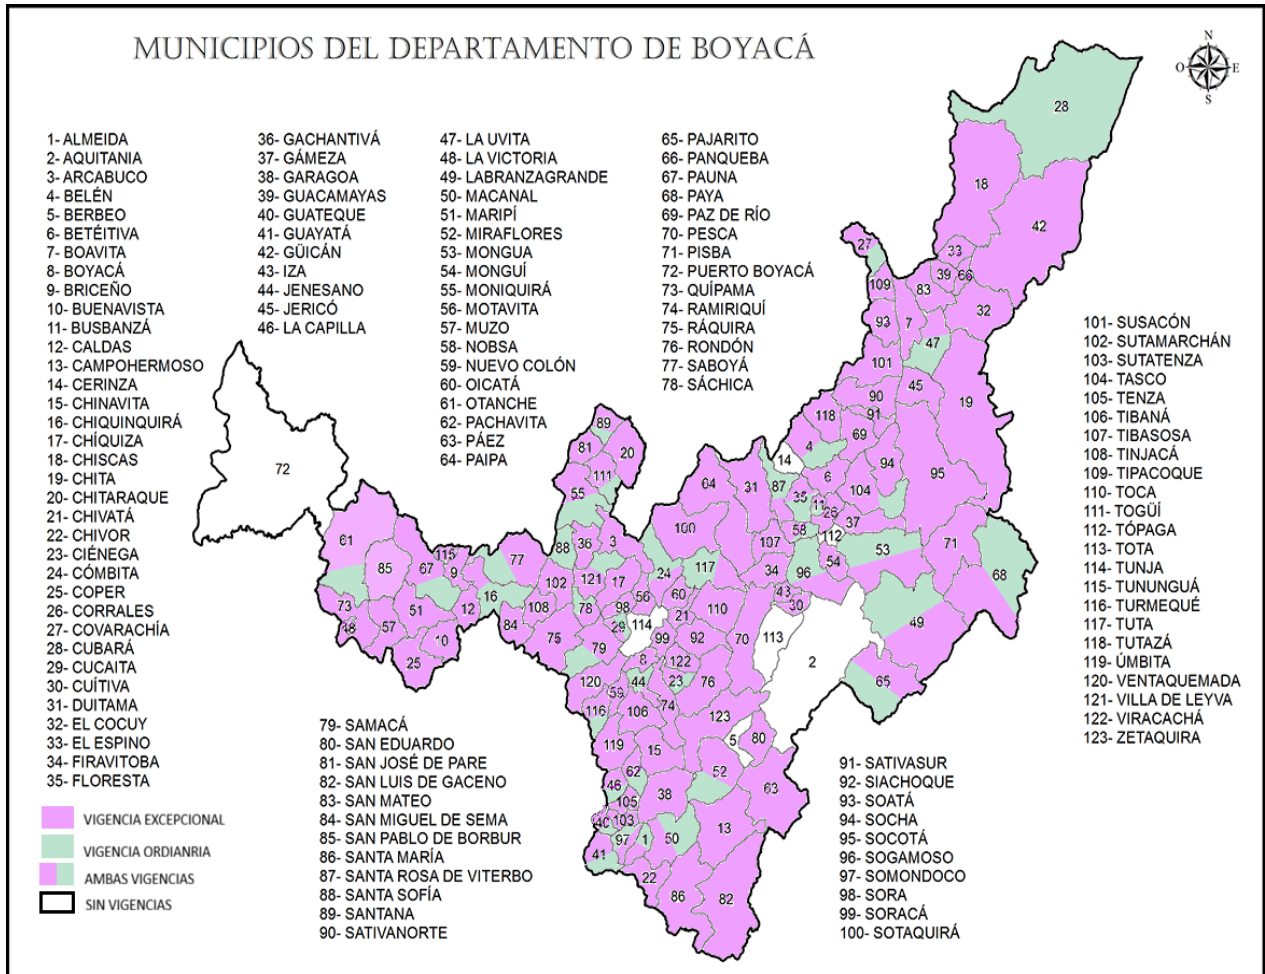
MUNICIPIOS DEL DEPARTAMENTO DE BOYACÁ

N
O E
S

1- ALMEIDA
2- AQUITANIA
3- ARCABUCO
4- BELÉN
5- BERBEO
6- BETÉITIVA
7- BOAVITA
8- BOYACÁ
9- BRICEÑO
10- BUENAVISTA
11- BUSBANZÁ
12- CALDAS
13- CAMPOHERMOSO
14- CERINZA
15- CHINAVITA
16- CHIQUINQUIRÁ
17- CHÍQUIZA
18- CHISCAS
19- CHITA
20- CHITARAQUE
21- CHIVATÁ
22- CHIVOR
23- CIÉNEGA
24- CÓMBITA
25- COPER
26- CORRALES
27- COVARACHÍA
28- CUBARÁ
29- CUCAITA
30- CUÍTIVA
31- DUITAMA
32- EL COCUY
33- EL ESPINO
34- FIRAVITOBA
35- FLORESTA

36- GACHANTIVÁ
37- GÁMEZA
38- GARAGOA
39- GUACAMAYAS
40- GUATEQUE
41- GUAYATÁ
42- GÜICÁN
43- IZA
44- JENESANO
45- JERICÓ
46- LA CAPILLA

47- LA UVITA
48- LA VICTORIA
49- LABRANZAGRANDE
50- MACANAL
51- MARIPÍ
52- MIRAFLORES
53- MONGUA
54- MONGUÍ
55- MONIQUIRÁ
56- MOTAVITA
57- MUZO
58- NOBSA
59- NUEVO COLÓN
60- OICATÁ
61- OTANCHE
62- PACHAVITA
63- PÁEZ
64- PAIPA

65- PAJARITO
66- PANQUEBA
67- PAUNA
68- PAYA
69- PAZ DE RÍO
70- PESCA
71- PISBA
72- PUERTO BOYACÁ
73- QUÍPAMA
74- RAMIRIQUÍ
75- RÁQUIRA
76- RONDÓN
77- SABOYÁ
78- SÁCHICA

101- SUSACÓN
102- SUTAMARCHÁN
103- SUTATENZA
104- TASCO
105- TENZA
106- TIBANÁ
107- TIBASOSA
108- TINJACÁ
109- TIPACOQUE
110- TOCA
111- TOGÜÍ
112- TÓPAGA
113- TOTA
114- TUNJA
115- TUNUNGUÁ
116- TURMEQUÉ
117- TUTA
118- TUTAZÁ
119- ÚMBITA
120- VENTAQUEMADA
121- VILLA DE LEYVA
122- VIRACACHÁ
123- ZETAQUIRA

79- SAMACÁ
80- SAN EDUARDO
81- SAN JOSÉ DE PARE
82- SAN LUIS DE GACENO
83- SAN MATEO
84- SAN MIGUEL DE SEMA
85- SAN PABLO DE BORBUR
86- SANTA MARÍA
87- SANTA ROSA DE VITERBO
88- SANTA SOFÍA
89- SANTANA
90- SATIVANORTE

91- SATIVASUR
92- SIACHOQUE
93- SOATÁ
94- SOCHA
95- SOCOTÁ
96- SOGAMOSO
97- SOMONDOCO
98- SORA
99- SORACÁ
100- SOTAQUIRÁ

VIGENCIA EXCEPCIONAL
VIGENCIA ORDIANRIA
AMBAS VIGENCIAS
SIN VIGENCIAS

28 18 42 27 33 39 66 109 83 32 93 7 47 101 45 19 90 91 118 69 4 94 95 14 87 6 104 64 31 35 11 26 37 89 81 20 111 55 88 36 3 100 107 58 112 53 71 68 72 61 85 115 67 9 77 102 121 17 24 117 34 96 54 73 48 57 51 12 16 108 78 98 56 60 43 30 84 75 29 114 21 110 49 10 25 79 99 92 70 113 2 8 122 65 120 59 44 23 76 116 106 74 123 119 15 5 80 62 52 46 38 63 105 40 103 13 97 1 50 41 22 86 82